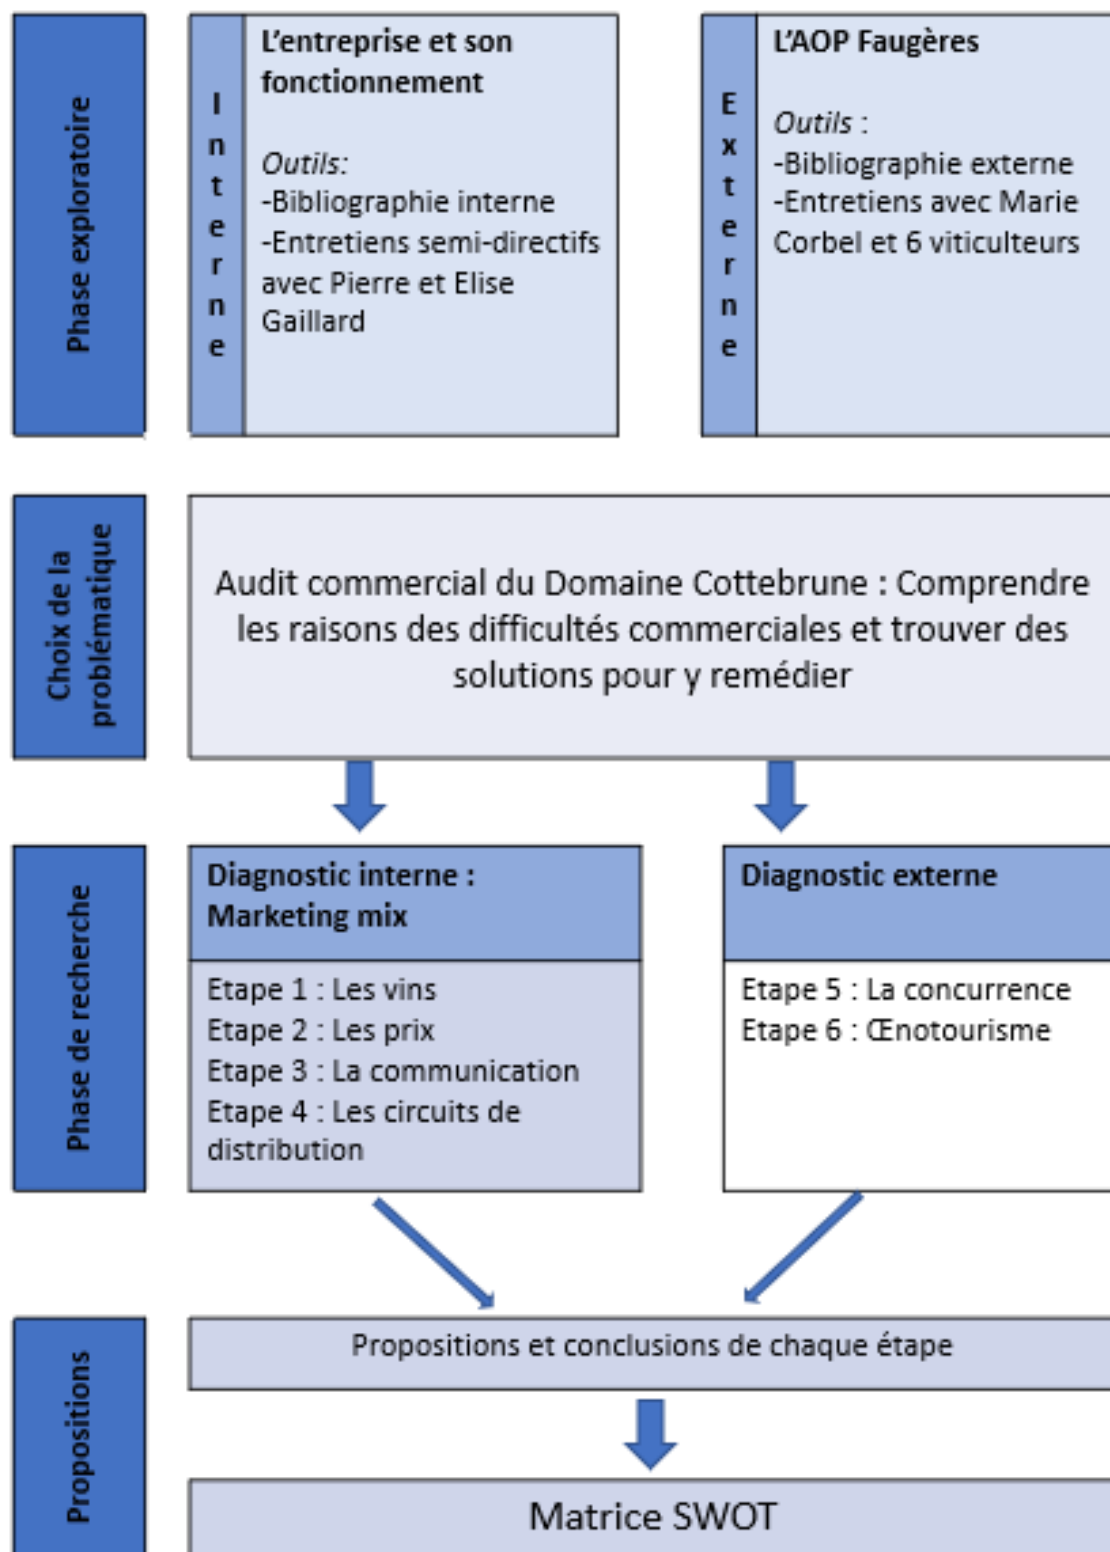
Phase exploratoire

Interne

L'entreprise et son fonctionnement

Outils:
-Bibliographie interne
-Entretiens semi-directifs avec Pierre et Elise Gaillard

Externe

L'AOP Faugères

Outils :
-Bibliographie externe
-Entretiens avec Marie Corbel et 6 viticulteurs

Choix de la problématique

Audit commercial du Domaine Cottebrune : Comprendre les raisons des difficultés commerciales et trouver des solutions pour y remédier

Phase de recherche

Diagnostic interne : Marketing mix

Etape 1 : Les vins
Etape 2 : Les prix
Etape 3 : La communication
Etape 4 : Les circuits de distribution

Diagnostic externe

Etape 5 : La concurrence
Etape 6 : Œnotourisme

Propositions

Propositions et conclusions de chaque étape

Matrice SWOT